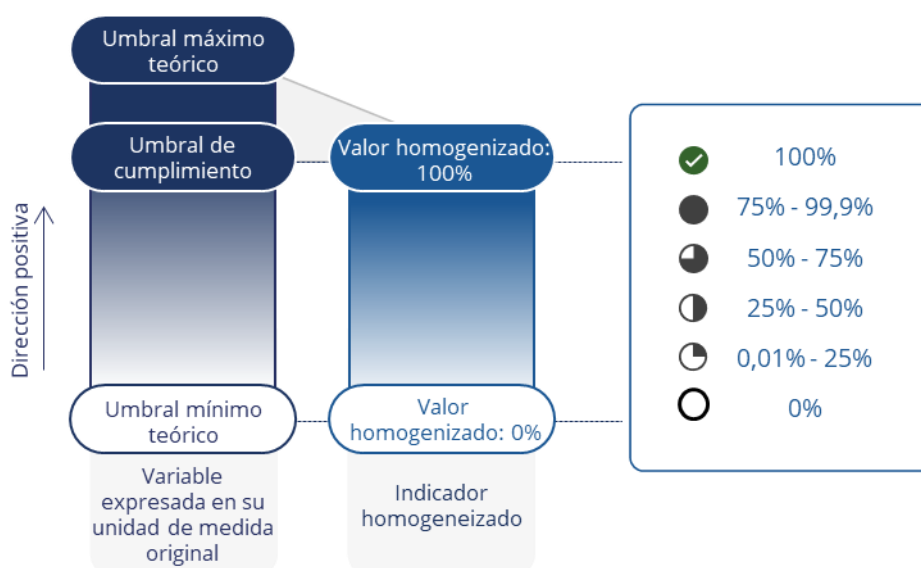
Umbral máximo teórico

Umbral de cumplimiento

Valor homogenizado: 100%

Dirección positiva

Umbral mínimo teórico

Valor homogenizado: 0%

100%

75% - 99,9%

50% - 75%

25% - 50%

0,01% - 25%

0%

Variable expresada en su unidad de medida original

Indicador homogeneizado